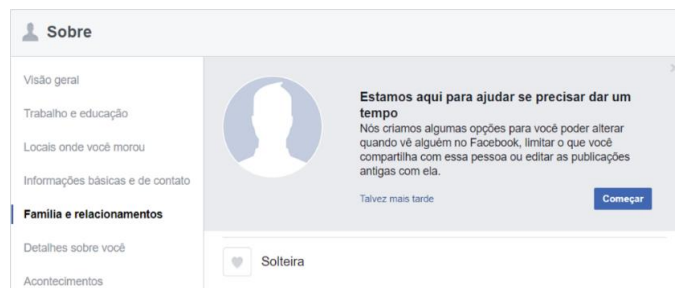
Sobre

Visão geral

Trabalho e educação

Locais onde você morou

Informações básicas e de contato

Família e relacionamentos

Detalhes sobre você

Acontecimentos

Estamos aqui para ajudar se precisar dar um tempo

Nós criamos algumas opções para você poder alterar quando vê alguém no Facebook, limitar o que você compartilha com essa pessoa ou editar as publicações antigas com ela.

Talvez mais tarde

Começar

Solteira